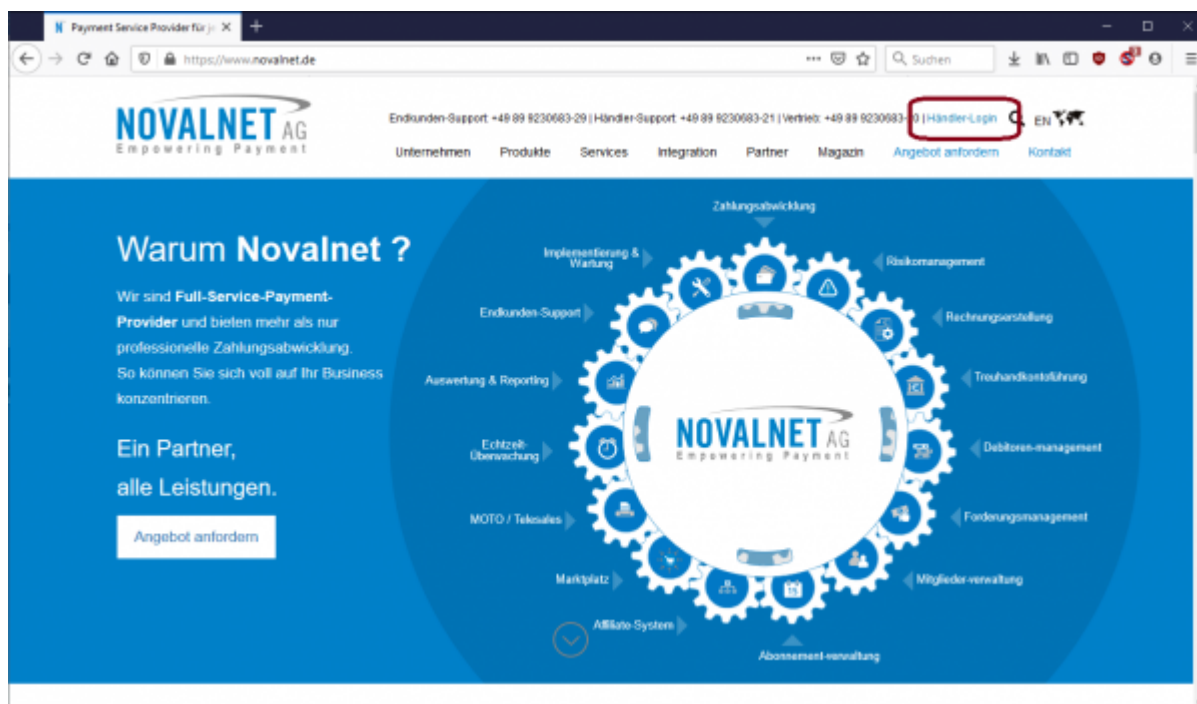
Payment Service Provider für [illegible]

https://www.novalnet.de

Suchen

NOVALNET AG
Empowering Payment

Endkunden-Support +49 89 9230683-29 | Händler-Support +49 89 9230683-21 | Vertrieb: +49 89 9230683-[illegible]0 | Händler-Login EN

Unternehmen Produkte Services Integration Partner Magazin Angebot anfordern Kontakt

Warum **Novalnet ?**

Wir sind **Full-Service-Payment-Provider** und bieten mehr als nur professionelle Zahlungsabwicklung. So können Sie sich voll auf Ihr Business konzentrieren.

Ein Partner, alle Leistungen.

Angebot anfordern

Zahlungsabwicklung

Implementierung & Wartung

Risikomanagement

Endkunden-Support

Rechnungserstellung

Auswertung & Reporting

Treuhandkontoführung

Echtzeit-Überwachung

NOVALNET AG
Empowering Payment

Debitoren-management

MOTO / Telesales

Forderungsmanagement

Marktplatz

Mitglieder-verwaltung

Affiliate-System

Abonnement-verwaltung